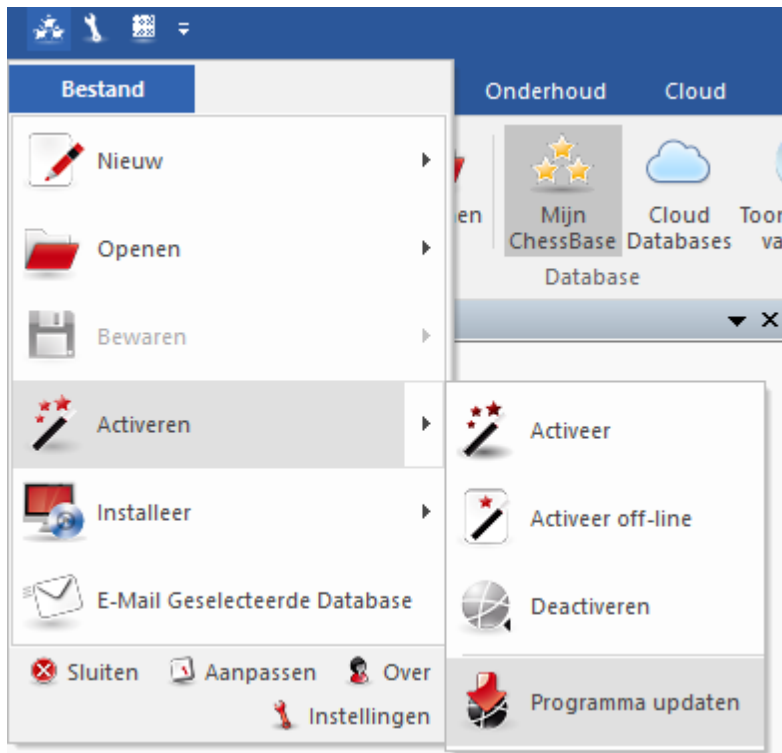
Bestand

Onderhoud Cloud

en

Mijn ChessBase

Cloud Databases

Toor va

Database

Nieuw

Openen

Bewaren

Activeren

Installeer

E-Mail Geselecteerde Database

Sluiten Aanpassen Over

Instellingen

Activeer

Activeer off-line

Deactiveren

Programma updaten